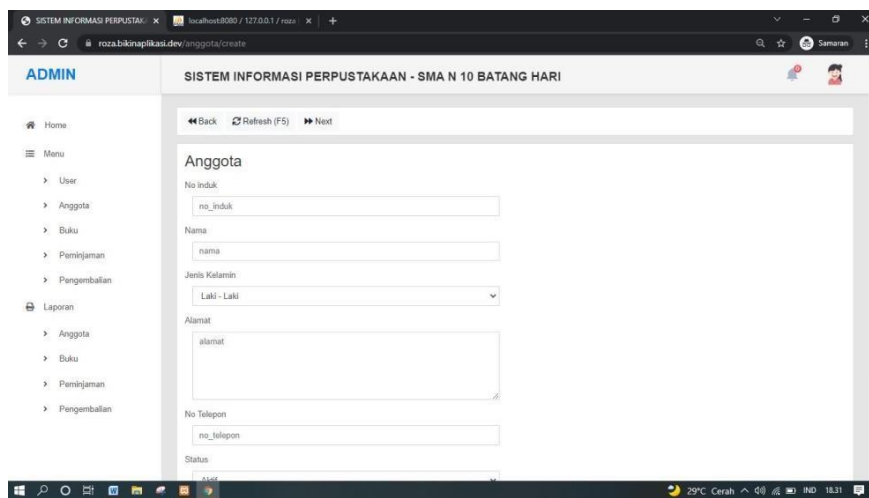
SISTEM INFORMASI PERPUSTAK ×
localhost:8080 / 127.0.0.1 / roza ×
+
roza.bikinaplikasi.dev/anggota/create
Samaran

ADMIN
SISTEM INFORMASI PERPUSTAKAAN - SMA N 10 BATANG HARI

Home
Menu
User
Anggota
Buku
Peminjaman
Pengembalian
Laporan
Anggota
Buku
Peminjaman
Pengembalian

Back
Refresh (F5)
Next

Anggota
No induk
no_induk
Nama
nama
Jenis Kelamin
Laki - Laki
Alamat
alamat
No Telepon
no_telepon
Status
Aktif

29°C Cerah
IND
18.31